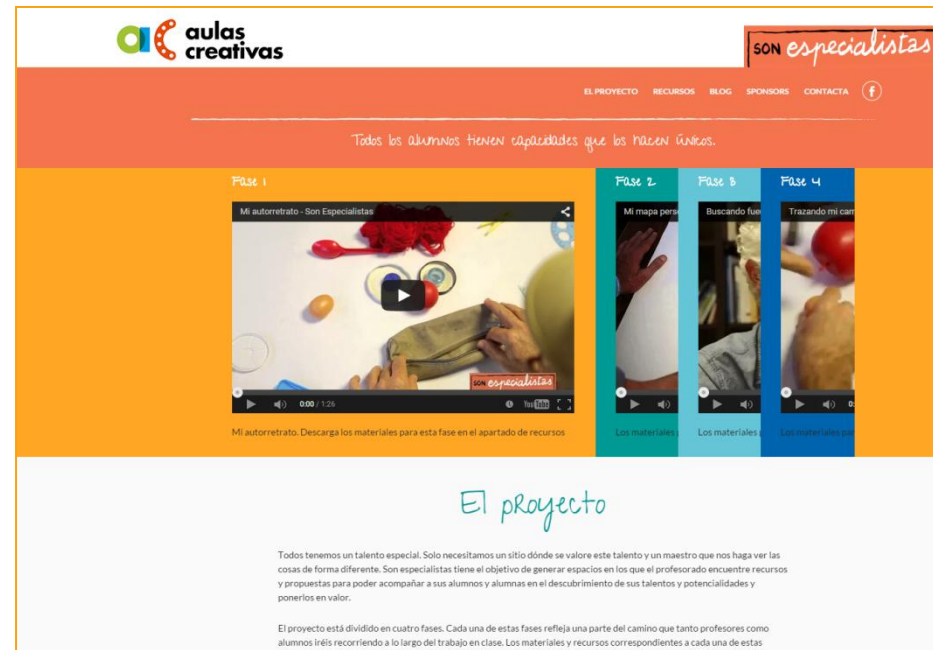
aulas creativas

SON especialistas

EL PROYECTO RECURSOS BLOG SPONSORS CONTACTA

Todos los alumnos tienen capacidades que los hacen únicos.

Fase 1

Mi autorretrato - Son Especialistas

SON especialistas

0:00 / 1:26

Mi autorretrato. Descarga los materiales para esta fase en el apartado de recursos

Fase 2

Mi mapa pers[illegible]

Los materiales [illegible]

Fase 3

Buscando fue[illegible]

Los materiales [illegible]

Fase 4

Trazando mi cam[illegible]

Los materiales par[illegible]

El proyecto

Todos tenemos un talento especial. Solo necesitamos un sitio dónde se valore este talento y un maestro que nos haga ver las cosas de forma diferente. Son especialistas tiene el objetivo de generar espacios en los que el profesorado encuentre recursos y propuestas para poder acompañar a sus alumnos y alumnas en el descubrimiento de sus talentos y potencialidades y ponerlos en valor.

El proyecto está dividido en cuatro fases. Cada una de estas fases refleja una parte del camino que tanto profesores como alumnos iréis recorriendo a lo largo del trabajo en clase. Los materiales y recursos correspondientes a cada una de estas